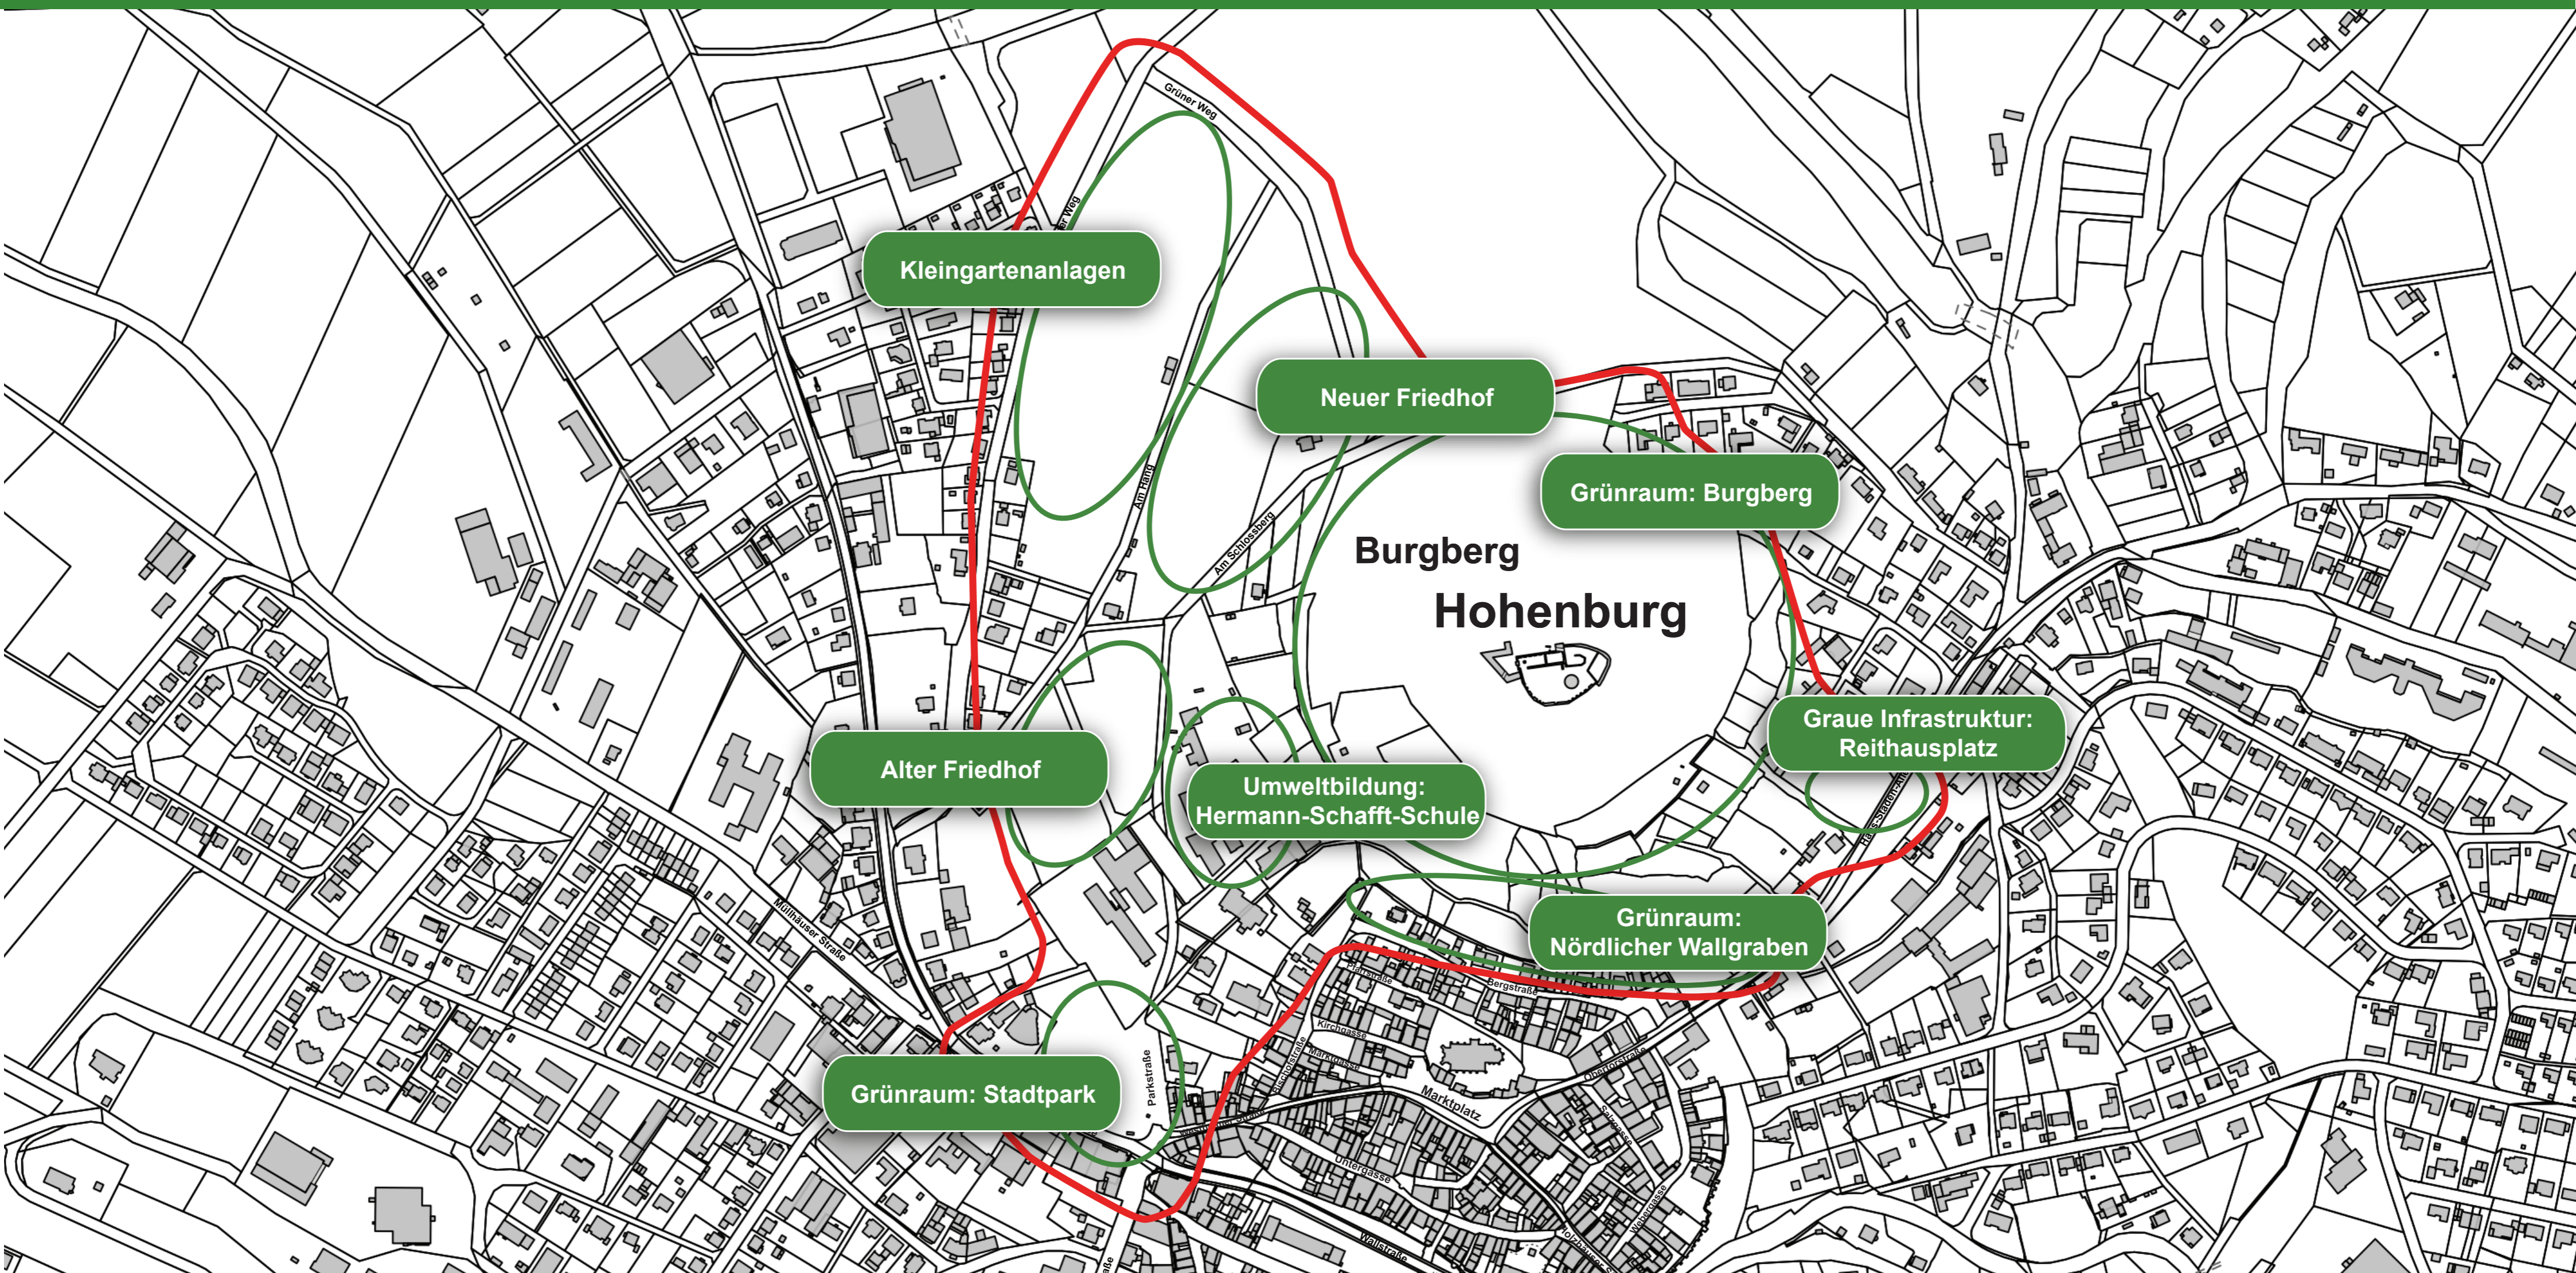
Grüner Weg

Kleingartenanlagen

Neuer Friedhof

Grünraum: Burgberg

Am Hang

Am Schlossberg

Burgberg

Hohenburg

Graue Infrastruktur: Reithausplatz

Alter Friedhof

Umweltbildung: Hermann-Schafft-Schule

Grünraum: Nördlicher Wallgraben

Mühlhäuser Straße

Bergstraße

Kirchgasse

Marktplatz

Grünraum: Stadtpark

Parkstraße

Untergasse

Wallstraße